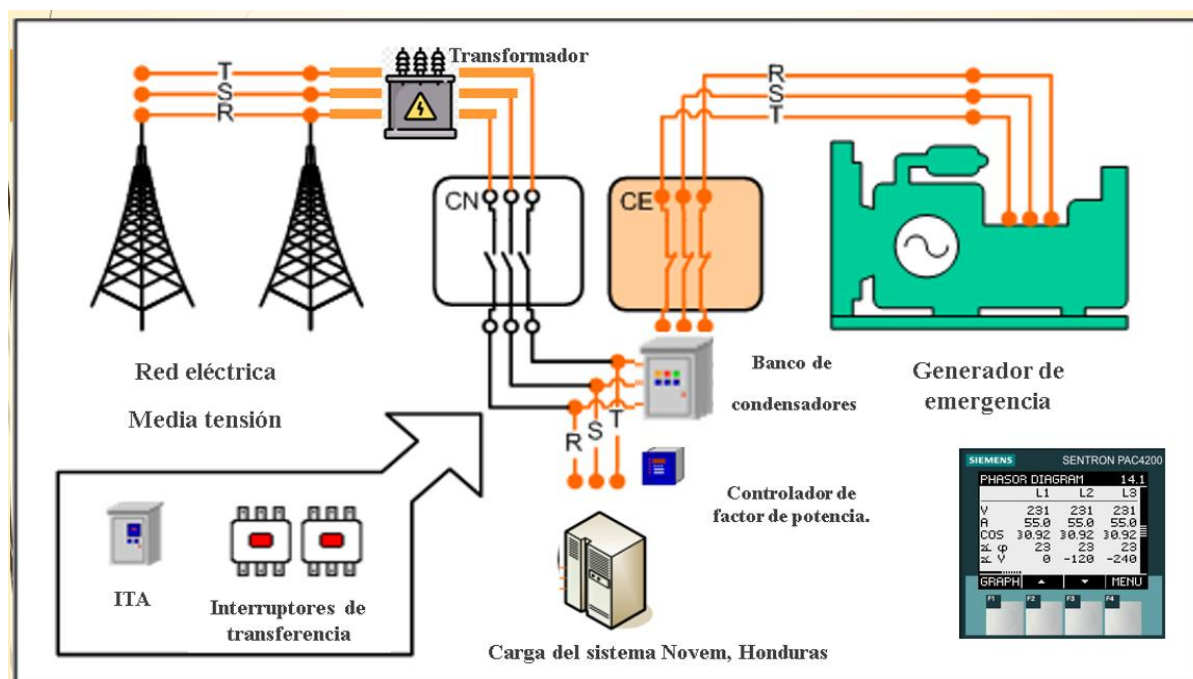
T
S
R
Transformador
R
S
T
CN
CE
Red eléctrica
Media tensión
Banco de condensadores
Generador de emergencia
R
S
T
Controlador de factor de potencia.
ITA
Interruptores de transferencia
Carga del sistema Novem, Honduras
SIEMENS SENTRON PAC4200
PHASOR DIAGRAM 14.1

|  | L1 | L2 | L3 |
|---|---|---|---|
| V | 231 | 231 | 231 |
| A | 55.0 | 55.0 | 55.0 |
| COS | 0.92 | 0.92 | 0.92 |
| ∡ φ | 23 | 23 | 23 |
| ∡ V | 0 | -120 | -240 |

GRAPH ▲ ▼ MENU
F1 F2 F3 F4